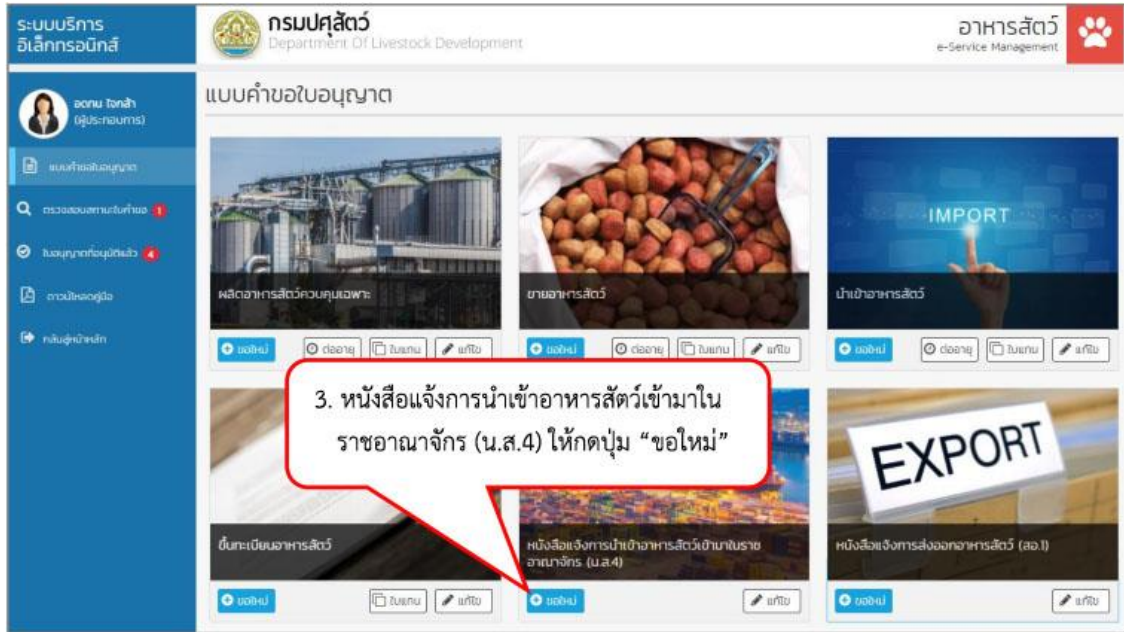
ระบบบริการ อิเล็กทรอนิกส์

กรมปศุสัตว์
Department Of Livestock Development

อาหารสัตว์
e-Service Management

อดทน ใจกล้า
(ผู้ประกอบการ)

แบบคำขอใบอนุญาต

ตรวจสอบสถานะใบคำขอ 1

ใบอนุญาตที่อนุมัติแล้ว 4

ดาวน์โหลดคู่มือ

กลับสู่หน้าหลัก

แบบคำขอใบอนุญาต

ผลิตอาหารสัตว์ควบคุมเฉพาะ

ขอใหม่ ต่ออายุ ใบแทน แก้ไข

ขายอาหารสัตว์

ขอใหม่ ต่ออายุ ใบแทน แก้ไข

IMPORT

นำเข้าอาหารสัตว์

ขอใหม่ ต่ออายุ ใบแทน แก้ไข

3. หนังสือแจ้งการนำเข้าอาหารสัตว์เข้ามาใน ราชอาณาจักร (น.ส.4) ให้กดปุ่ม “ขอใหม่”

ขึ้นทะเบียนอาหารสัตว์

ขอใหม่ ใบแทน แก้ไข

หนังสือแจ้งการนำเข้าอาหารสัตว์เข้ามาในราชอาณาจักร (น.ส.4)

ขอใหม่ แก้ไข

EXPORT

หนังสือแจ้งการส่งออกอาหารสัตว์ (สอ.1)

ขอใหม่ แก้ไข